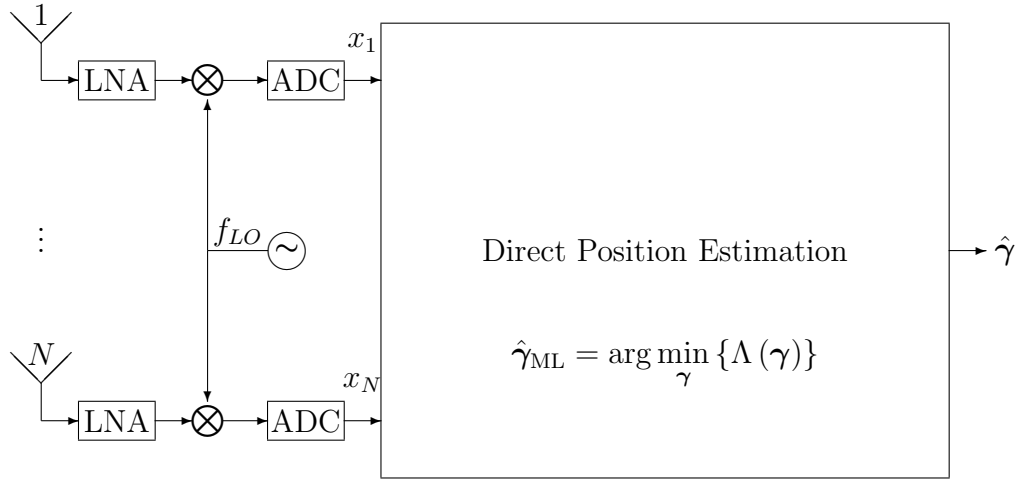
1

LNA

ADC

$x_1$

$\vdots$

$f_{LO}$

$N$

LNA

ADC

$x_N$

Direct Position Estimation

$\hat{\boldsymbol{\gamma}}_{\mathrm{ML}} = \arg\min_{\boldsymbol{\gamma}} \{\Lambda(\boldsymbol{\gamma})\}$

$\hat{\boldsymbol{\gamma}}$